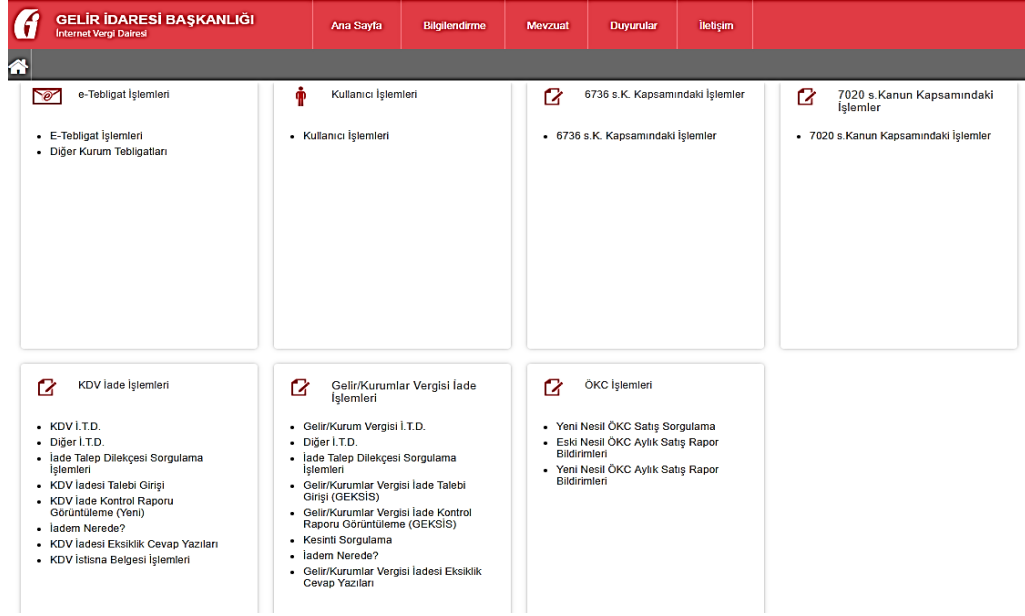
GELİR İDARESİ BAŞKANLIĞI
İnternet Vergi Dairesi

Ana Sayfa | Bilgilendirme | Mevzuat | Duyurular | İletişim

e-Tebligat İşlemleri
- E-Tebligat İşlemleri
- Diğer Kurum Tebligatları

Kullanıcı İşlemleri
- Kullanıcı İşlemleri

6736 s.K. Kapsamındaki İşlemler
- 6736 s.K. Kapsamındaki İşlemler

7020 s.Kanun Kapsamındaki İşlemler
- 7020 s.Kanun Kapsamındaki İşlemler

KDV İade İşlemleri
- KDV İ.T.D.
- Diğer İ.T.D.
- İade Talep Dilekçesi Sorgulama İşlemleri
- KDV İadesi Talebi Girişi
- KDV İade Kontrol Raporu Görüntüleme (Yeni)
- İadem Nerede?
- KDV İadesi Eksiklik Cevap Yazıları
- KDV İstisna Belgesi İşlemleri

Gelir/Kurumlar Vergisi İade İşlemleri
- Gelir/Kurum Vergisi İ.T.D.
- Diğer İ.T.D.
- İade Talep Dilekçesi Sorgulama İşlemleri
- Gelir/Kurumlar Vergisi İade Talebi Girişi (GEKSİS)
- Gelir/Kurumlar Vergisi İade Kontrol Raporu Görüntüleme (GEKSİS)
- Kesinti Sorgulama
- İadem Nerede?
- Gelir/Kurumlar Vergisi İadesi Eksiklik Cevap Yazıları

ÖKC İşlemleri
- Yeni Nesil ÖKC Satış Sorgulama
- Eski Nesil ÖKC Aylık Satış Rapor Bildirimleri
- Yeni Nesil ÖKC Aylık Satış Rapor Bildirimleri